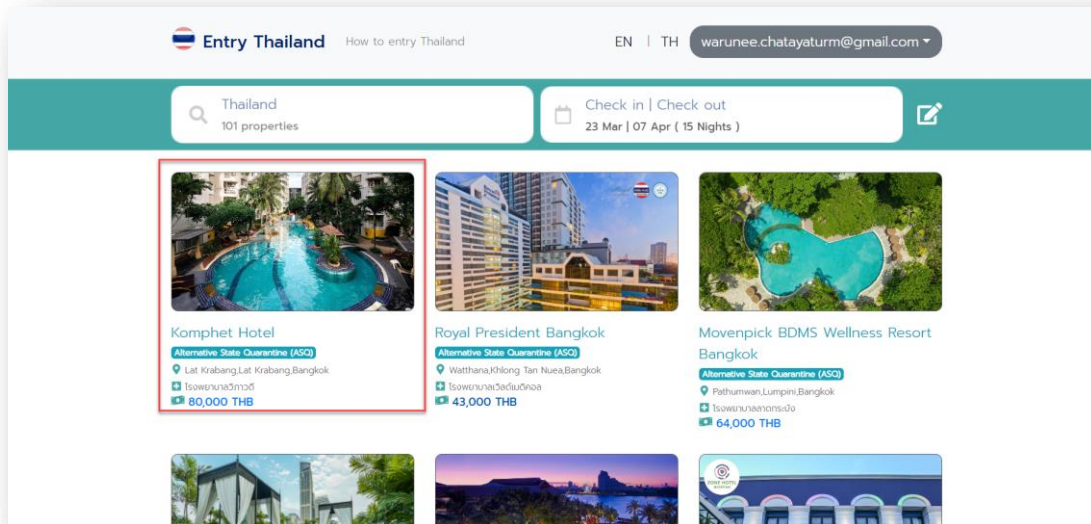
Entry Thailand How to entry Thailand

EN | TH warunee.chatayaturm@gmail.com

Thailand
101 properties

Check in | Check out
23 Mar | 07 Apr ( 15 Nights )

Komphet Hotel
Alternative State Quarantine (ASQ)
Lat Krabang,Lat Krabang,Bangkok
โรงพยาบาลวิภาวดี
80,000 THB

Royal President Bangkok
Alternative State Quarantine (ASQ)
Watthana,Khlong Tan Nuea,Bangkok
โรงพยาบาลเวิลด์เมดิคอล
43,000 THB

Movenpick BDMS Wellness Resort Bangkok
Alternative State Quarantine (ASQ)
Pathumwan,Lumpini,Bangkok
โรงพยาบาลลาดกระบัง
64,000 THB